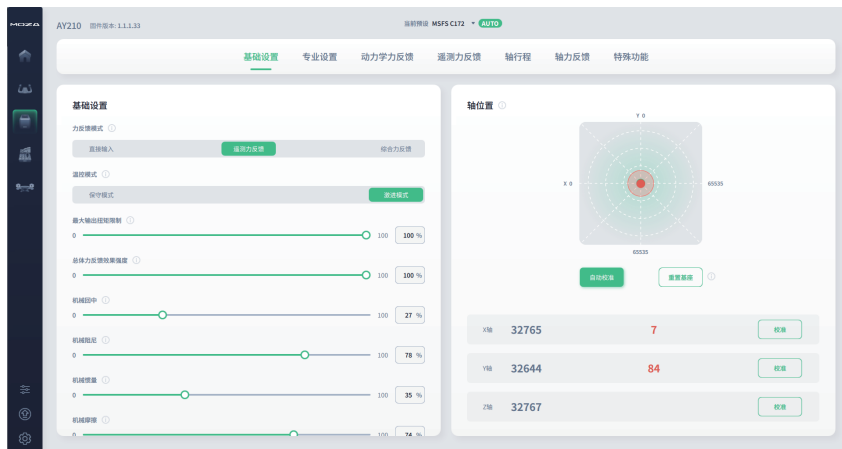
MOZA

AY210 固件版本: 1.1.1.33

当前预设 MSFS C172 AUTO

基础设置 专业设置 动力学力反馈 遥测力反馈 轴行程 轴力反馈 特殊功能

基础设置

力反馈模式

直接输入 遥测力反馈 综合力反馈

遥控模式

保守模式 激进模式

最大输出扭矩限制

0 100 100 %

总体力反馈效果强度

0 100 100 %

机械回中

0 100 27 %

机械阻尼

0 100 78 %

机械惯量

0 100 35 %

机械摩擦

0 100 74 %

轴位置

Y 0

X 0

65535

65535

自动校准 重置基准

| X轴 | 32765 | 7 | 校准 |
|---|---|---|---|
| Y轴 | 32644 | 84 | 校准 |
| Z轴 | 32767 | | 校准 |